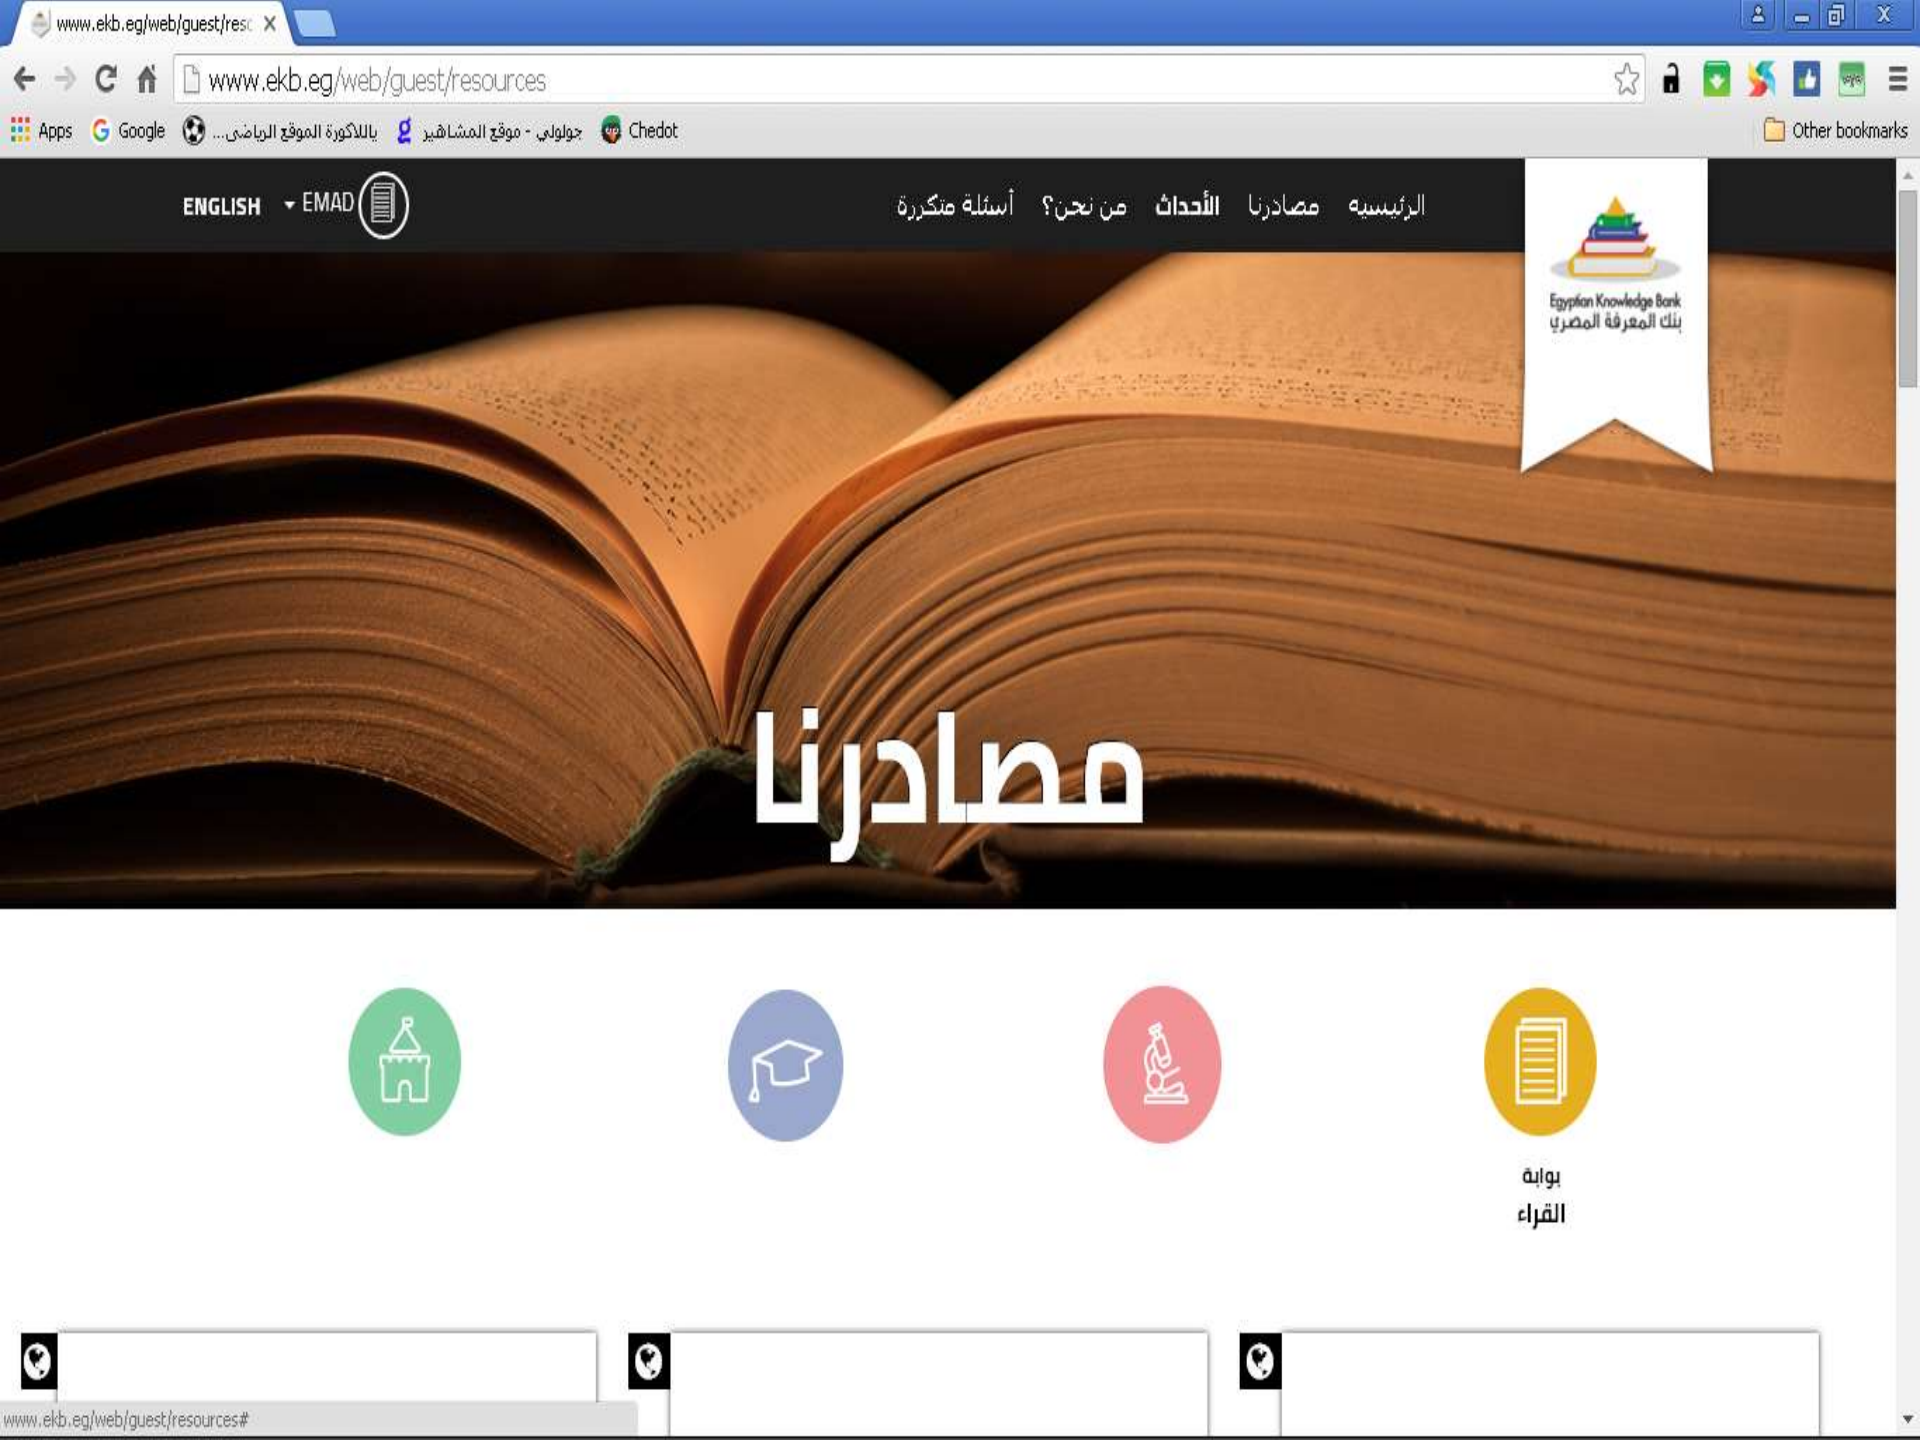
www.ekb.eg/web/guest/reso X

www.ekb.eg/web/guest/resources

Apps Google بالاكورة الموقع الرياضى... جولولي - موقع المشاهير Chedot Other bookmarks

Egyptian Knowledge Bank
بنك المعرفة المصري

الرئيسيه مصادرنا الأحداث من نحن؟ أسئلة متكررة

ENGLISH EMAD

مصادرنا

بوابة
القراء

www.ekb.eg/web/guest/resources#